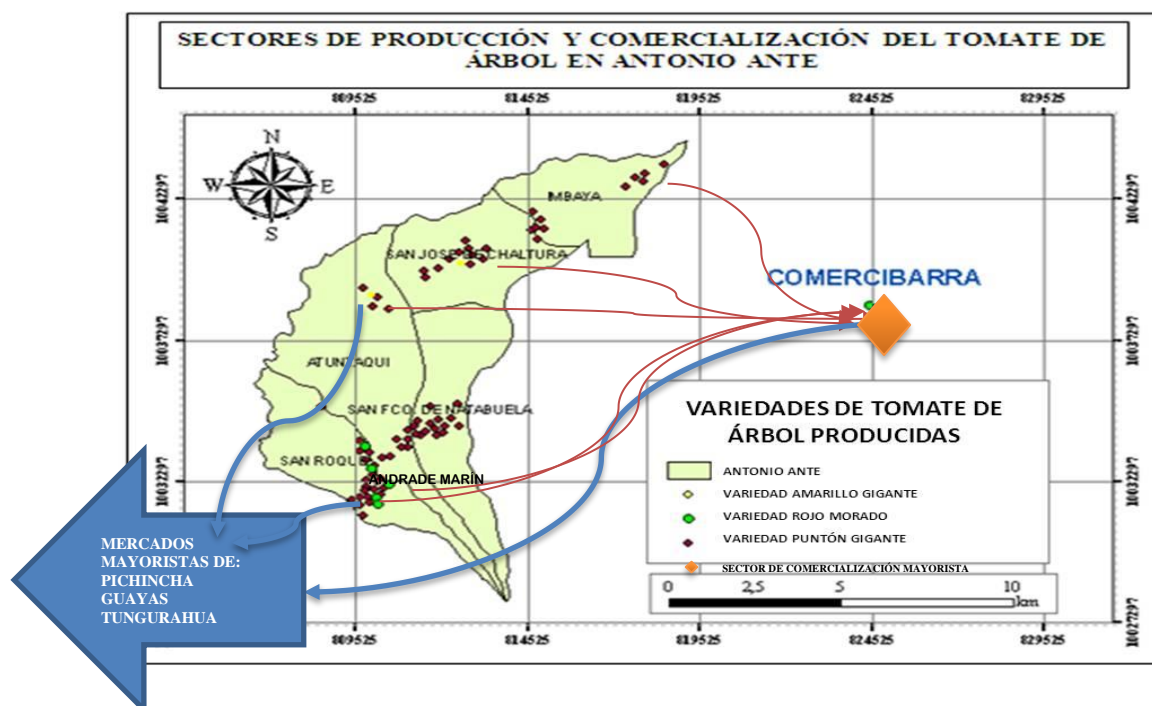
SECTORES DE PRODUCCIÓN Y COMERCIALIZACIÓN DEL TOMATE DE ÁRBOL EN ANTONIO ANTE

809525
814525
819525
824525
829525

N
W
E
S

10042297
10037297
10032297
10027297

IMBAYA
SAN JOSE DE CHALTURA
COMERCIBARRA
ATUNTAQUI
SAN FCO. DE NATABUELA
SAN ROQUE
ANDRADE MARÍN

MERCADOS MAYORISTAS DE:
PICHINCHA
GUAYAS
TUNGURAHUA

VARIEDADES DE TOMATE DE ÁRBOL PRODUCIDAS
ANTONIO ANTE
VARIEDAD AMARILLO GIGANTE
VARIEDAD ROJO MORADO
VARIEDAD PUNTÓN GIGANTE
SECTOR DE COMERCIALIZACIÓN MAYORISTA

0 2,5 5 10
km

809525
814525
819525
824525
829525

10042297
10037297
10032297
10027297